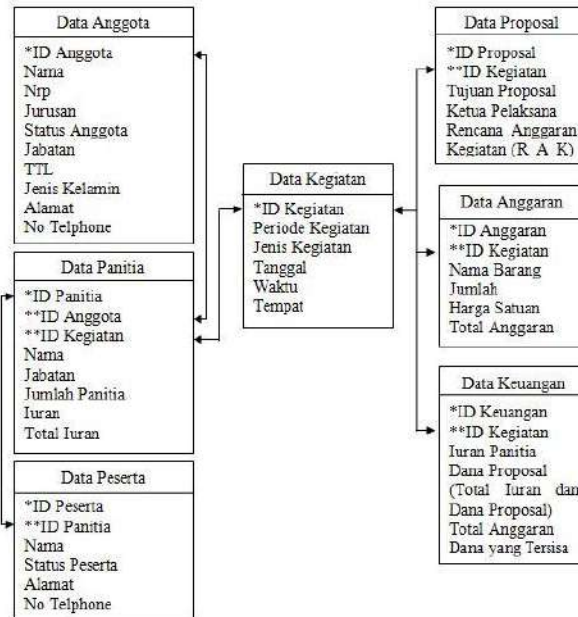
Data Anggota

*ID Anggota
Nama
Nrp
Jurusan
Status Anggota
Jabatan
TTL
Jenis Kelamin
Alamat
No Telphone

Data Panitia

*ID Panitia
**ID Anggota
**ID Kegiatan
Nama
Jabatan
Jumlah Panitia
Iuran
Total Iuran

Data Peserta

*ID Peserta
**ID Panitia
Nama
Status Peserta
Alamat
No Telphone

Data Kegiatan

*ID Kegiatan
Periode Kegiatan
Jenis Kegiatan
Tanggal
Waktu
Tempat

Data Proposal

*ID Proposal
**ID Kegiatan
Tujuan Proposal
Ketua Pelaksana
Rencana Anggaran
Kegiatan (R A K)

Data Anggaran

*ID Anggaran
**ID Kegiatan
Nama Barang
Jumlah
Harga Satuan
Total Anggaran

Data Keuangan

*ID Keuangan
**ID Kegiatan
Iuran Panitia
Dana Proposal
(Total Iuran dan
Dana Proposal)
Total Anggaran
Dana yang Tersisa